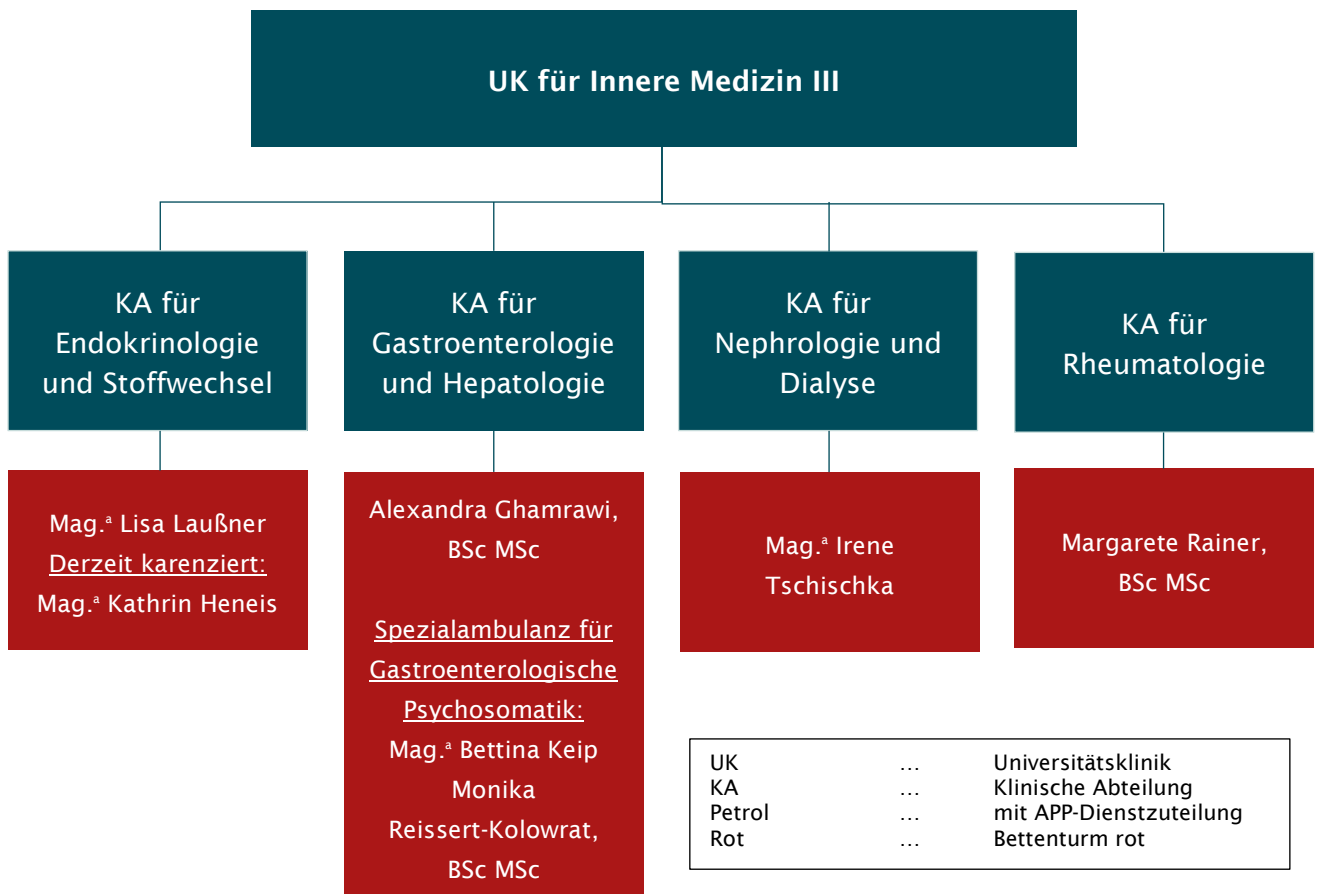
UK für Innere Medizin III

KA für Endokrinologie und Stoffwechsel

KA für Gastroenterologie und Hepatologie

KA für Nephrologie und Dialyse

KA für Rheumatologie

Mag.$^{a}$ Lisa Laußner
Derzeit karenziert:
Mag.$^{a}$ Kathrin Heneis

Alexandra Ghamrawi, BSc MSc

Spezialambulanz für Gastroenterologische Psychosomatik:
Mag.$^{a}$ Bettina Keip
Monika Reissert-Kolowrat, BSc MSc

Mag.$^{a}$ Irene Tschischka

Margarete Rainer, BSc MSc

| | | |
|---|---|---|
| UK | … | Universitätsklinik |
| KA | … | Klinische Abteilung |
| Petrol | … | mit APP-Dienstzuteilung |
| Rot | … | Bettenturm rot |